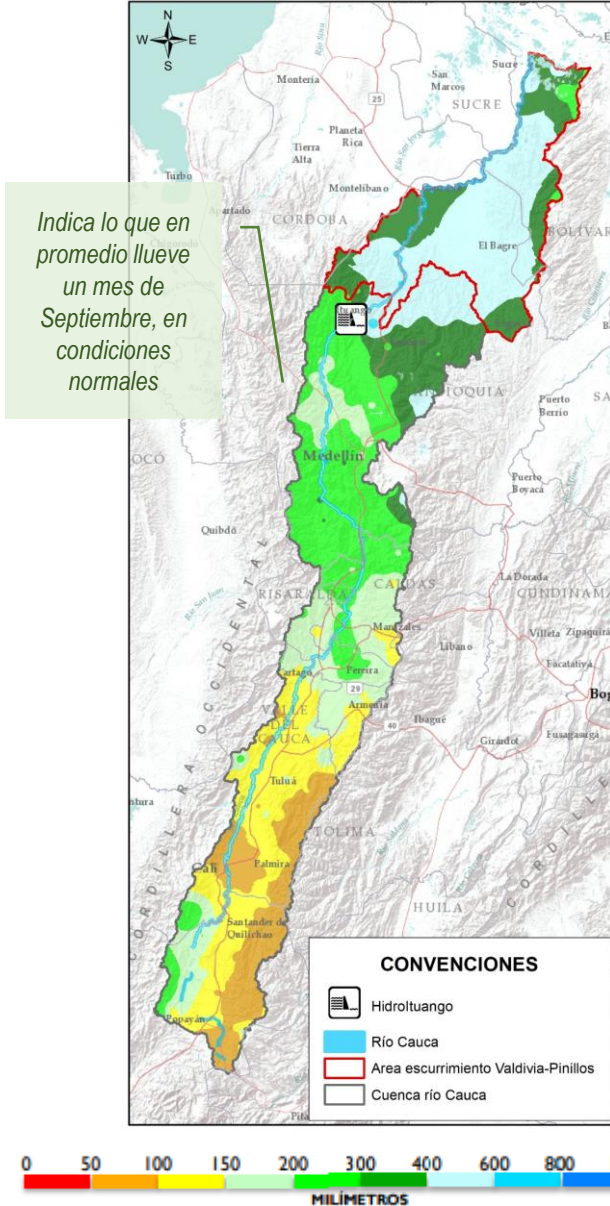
N
W E
S

Indica lo que en promedio llueve un mes de Septiembre, en condiciones normales

Montería
San Marcos
Sucre
SUCRE
25
Planeta Rica
Tierra Alta
Turbo
Montelíbano
Apartado
CORDOBA
El Bagre
BOLIVAR
Ituango
ANTIOQUIA
Puerto Berrio
Medellín
Puerto Boyacá
Quibdó
La Dorada
CALDAS
CUNDINAMARCA
RISARALDA
Manizales
Líbano
Villeta
Zipaquirá
Pereira
Facatativá
Cartago
29
Bogotá
VALLE DEL CAUCA
Armenia
40
Ibagué
Girardot
Fusagasugá
Tuluá
TOLIMA
Palmira
Cali
Santander de Quilichao
HUILA
Popayán
CORDILLERA OCCIDENTAL
CORDILLERA

CONVENCIONES
Hidroituango
Río Cauca
Area escurrimiento Valdivia-Pinillos
Cuenca río Cauca

0 50 100 150 200 300 400 600 800
MILÍMETROS